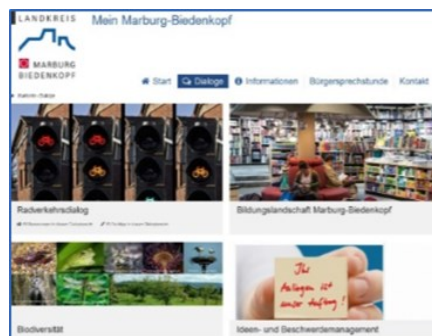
LANDKREIS

MARBURG BIEDENKOPF

Mein Marburg-Biedenkopf

Start Dialoge Informationen Bürgersprechstunde Kontakt

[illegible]

Radverkehrsdialog

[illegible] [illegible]

Bildungslandschaft Marburg-Biedenkopf

Biodiversität

Ihr Anliegen ist unser Auftrag!

Ideen- und Beschwerdemanagement